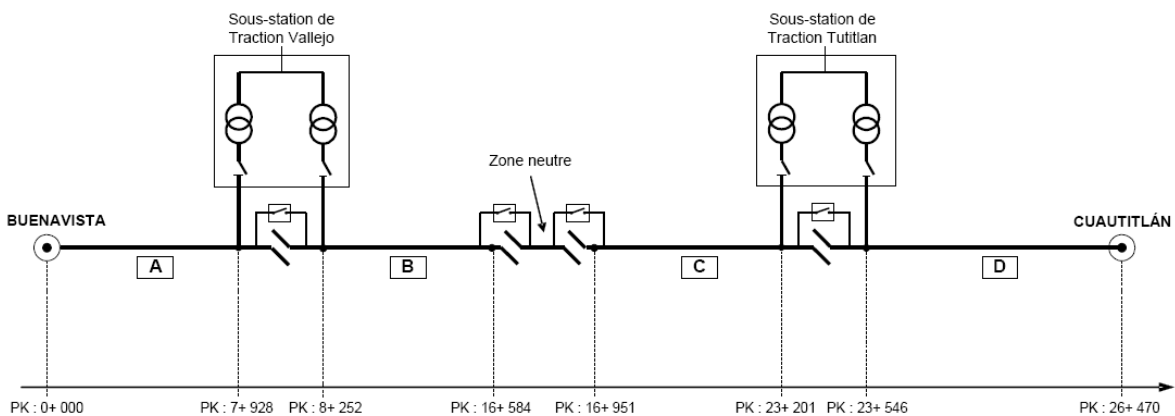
Sous-station de Traction Vallejo

Sous-station de Traction Tutitlan

Zone neutre

BUENAVISTA

CUAUTITLÁN

A

B

C

D

PK : 0+ 000

PK : 7+ 928

PK : 8+ 252

PK : 16+ 584

PK : 16+ 951

PK : 23+ 201

PK : 23+ 546

PK : 26+ 470